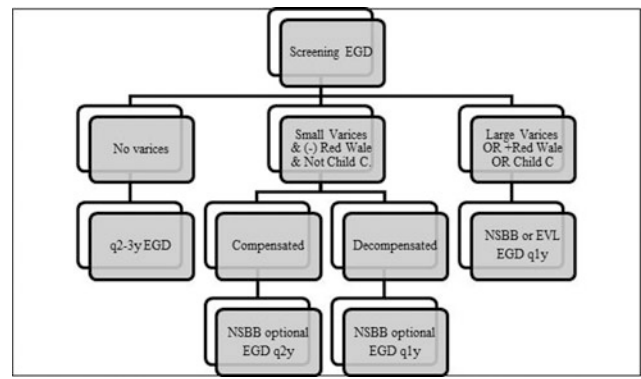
Screening EGD

No varices

q2-3y EGD

Small Varices & (-) Red Wale & Not Child C.

Compensated

NSBB optional EGD q2y

Decompensated

NSBB optional EGD q1y

Large Varices OR +Red Wale OR Child C

NSBB or EVL EGD q1y